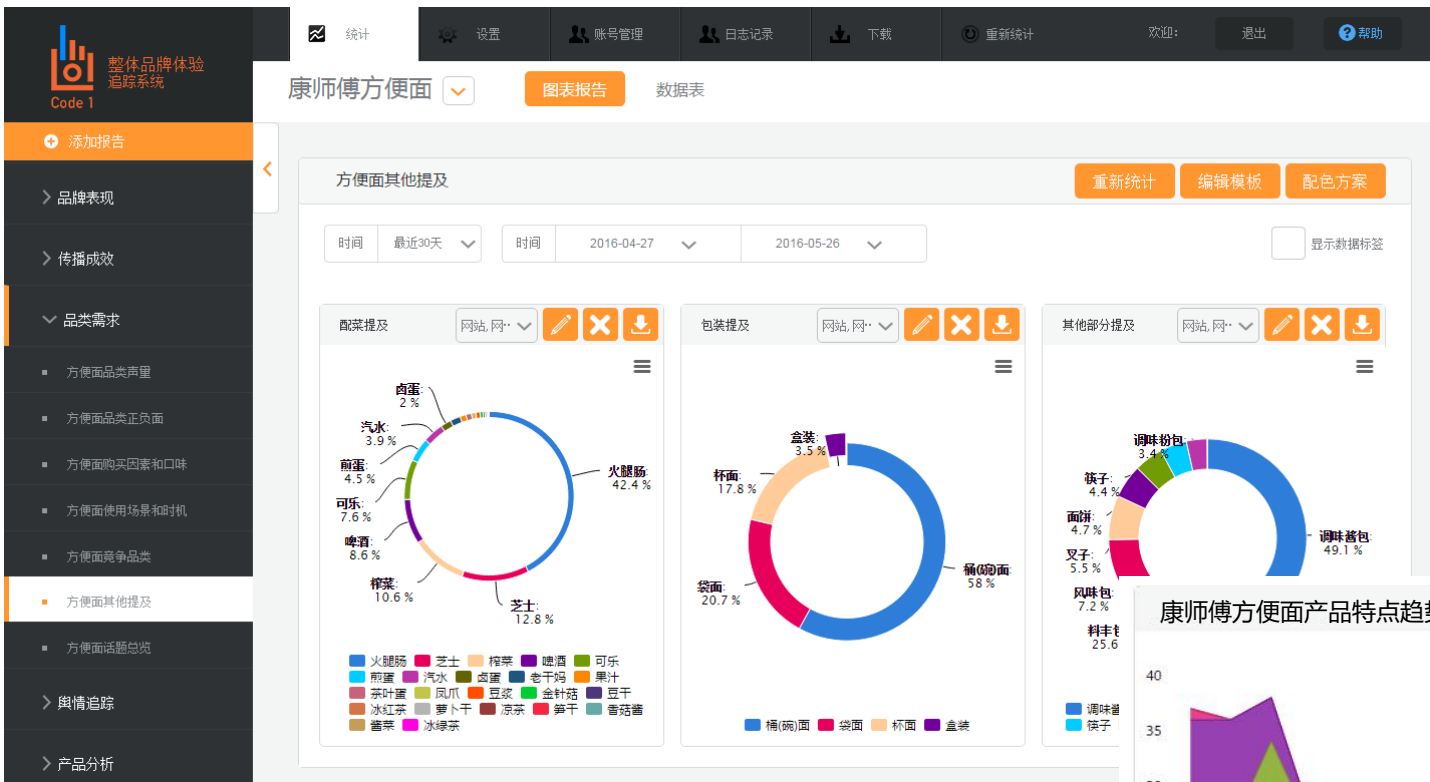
整体品牌体验
追踪系统
Code 1

统计 设置 账号管理 日志记录 下载 重新统计 欢迎: 退出 帮助

康师傅方便面

图表报告 数据表

添加报告

品牌表现

传播成效

品类需求

方便面品类声里

方便面品类正负面

方便面购买因素和口味

方便面使用场景和时机

方便面竞争品类

方便面其他提及

方便面话题总览

舆情追踪

产品分析

方便面其他提及

重新统计 编辑模板 配色方案

时间 最近30天

时间 2016-04-27 2016-05-26

显示数据标签

配菜提及 网站, 网··

卤蛋: 2 %
汽水: 3.9 %
煎蛋: 4.5 %
可乐: 7.6 %
啤酒: 8.6 %
榨菜: 10.6 %
芝士: 12.8 %
火腿肠: 42.4 %

火腿肠 芝士 榨菜 啤酒 可乐 煎蛋 汽水 卤蛋 老干妈 果汁 茶叶蛋 凤爪 豆浆 金针菇 豆干 冰红茶 萝卜干 凉茶 笋干 香菇酱 酱菜 冰绿茶

包装提及 网站, 网··

盒装: 3.5 %
杯面: 17.8 %
袋面: 20.7 %
桶(碗)面: 58 %

桶(碗)面 袋面 杯面 盒装

其他部分提及 网站, 网··

调味粉包: 3.4 %
筷子: 4.4 %
面饼: 4.7 %
叉子: 5.5 %
风味包: 7.2 %
料丰包 25.6
调味酱包: 49.1 %

调味酱 筷子

康师傅方便面产品特点趋势

40
35
30